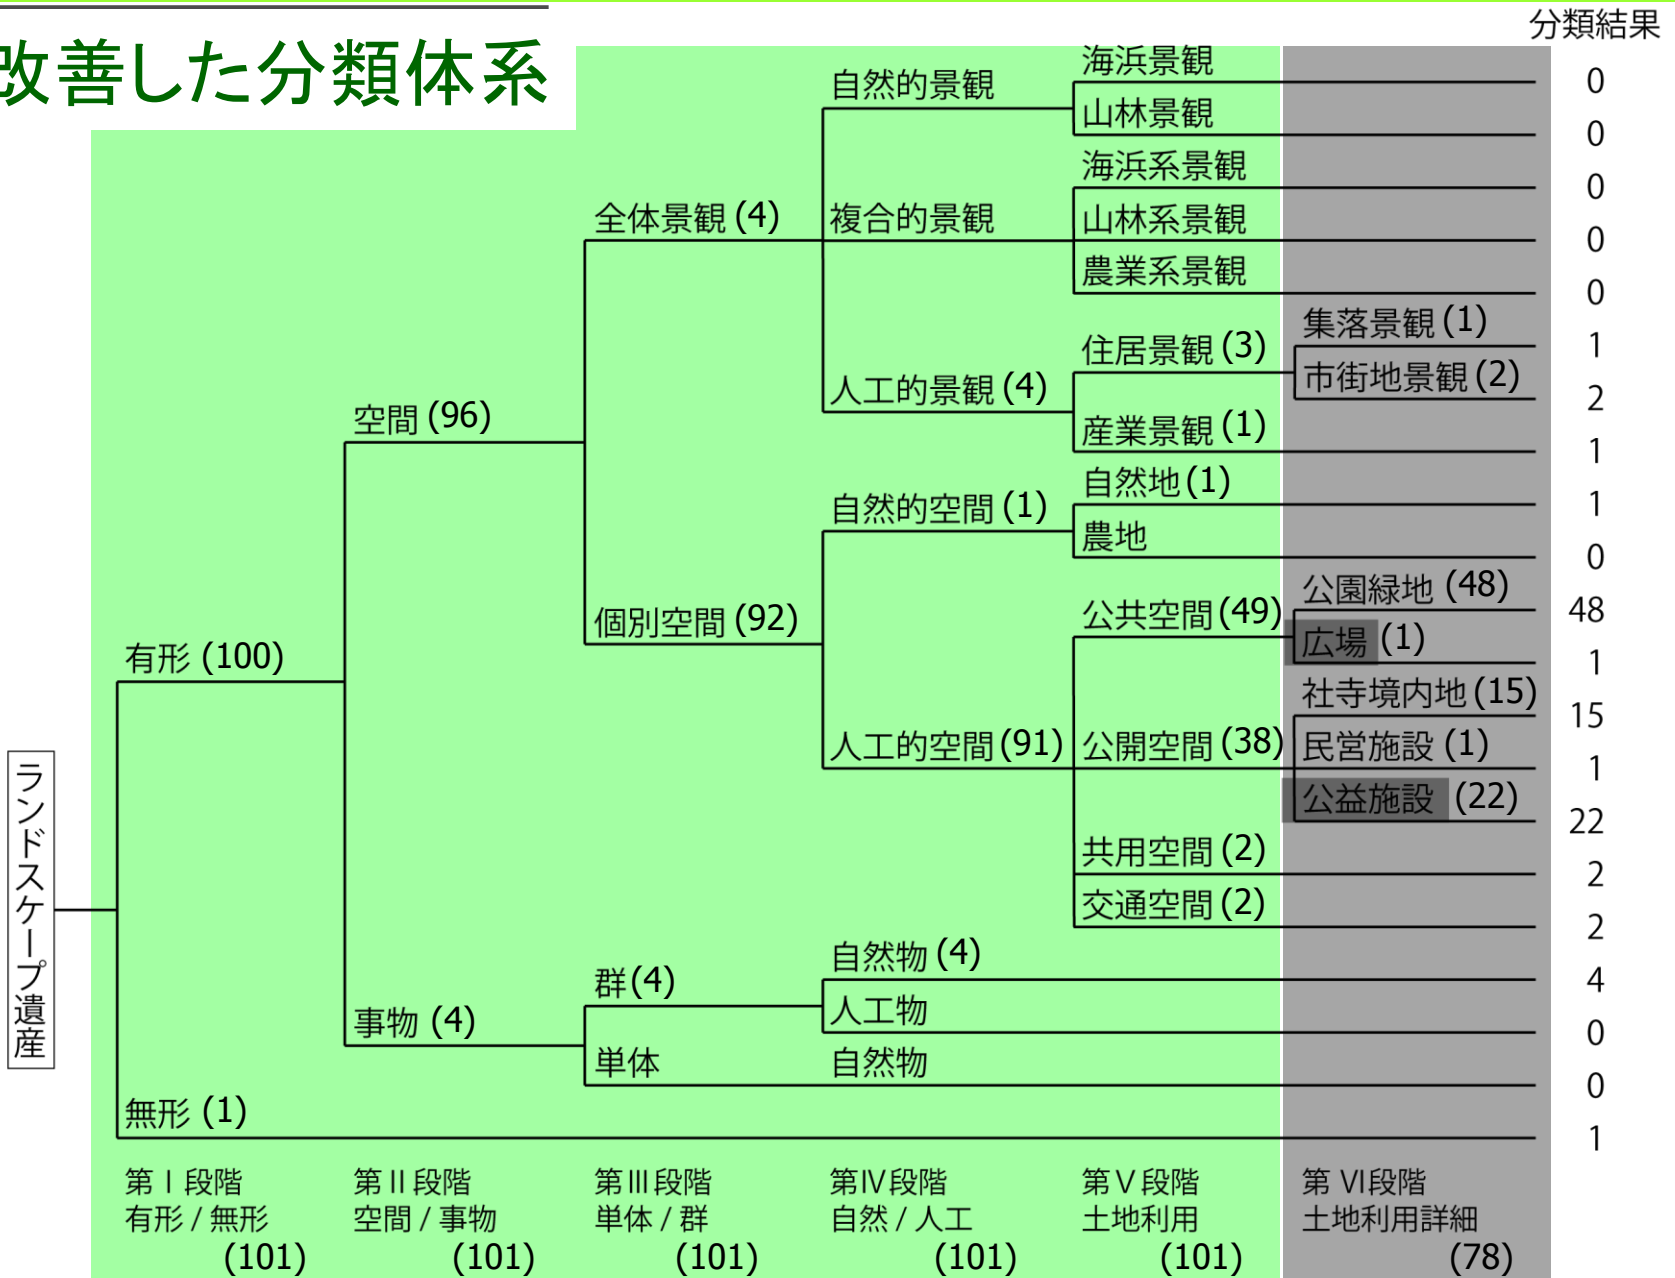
改善した分類体系

分類結果

ランドスケープ遺産

有形 (100)
空間 (96)
全体景観 (4)
自然的景観
海浜景観
山林景観
複合的景観
海浜系景観
山林系景観
農業系景観
人工的景観 (4)
住居景観 (3)
集落景観 (1)
市街地景観 (2)
産業景観 (1)
個別空間 (92)
自然的空間 (1)
自然地 (1)
農地
人工的空間 (91)
公共空間 (49)
公園緑地 (48)
広場 (1)
公開空間 (38)
社寺境内地 (15)
民営施設 (1)
公益施設 (22)
共用空間 (2)
交通空間 (2)
事物 (4)
群 (4)
自然物 (4)
人工物
単体
自然物
無形 (1)

0
0
0
0
0
1
2
1
1
0
48
1
15
1
22
2
2
4
0
0
1

第 I 段階
有形 / 無形
(101)

第 II 段階
空間 / 事物
(101)

第 III 段階
単体 / 群
(101)

第 IV 段階
自然 / 人工
(101)

第 V 段階
土地利用
(101)

第 VI 段階
土地利用詳細
(78)